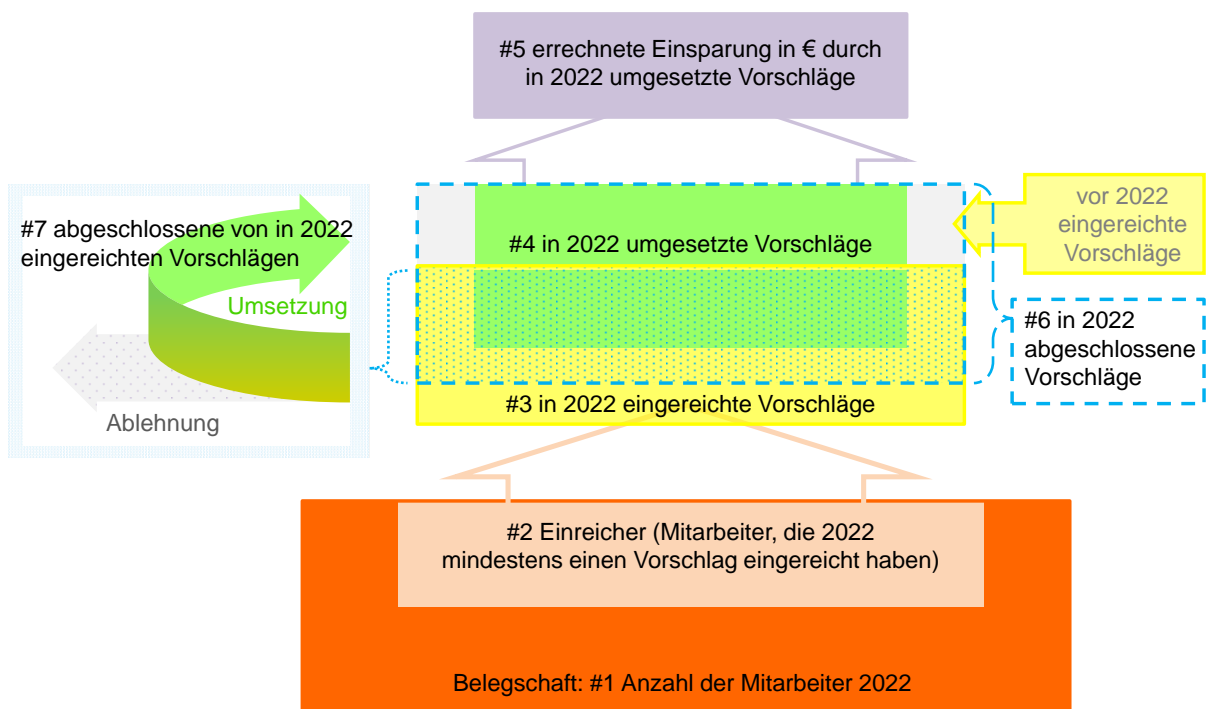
#5 errechnete Einsparung in € durch in 2022 umgesetzte Vorschläge

#7 abgeschlossene von in 2022 eingereichten Vorschlägen

Umsetzung

Ablehnung

#4 in 2022 umgesetzte Vorschläge

vor 2022 eingereichte Vorschläge

#6 in 2022 abgeschlossene Vorschläge

#3 in 2022 eingereichte Vorschläge

#2 Einreicher (Mitarbeiter, die 2022 mindestens einen Vorschlag eingereicht haben)

Belegschaft: #1 Anzahl der Mitarbeiter 2022